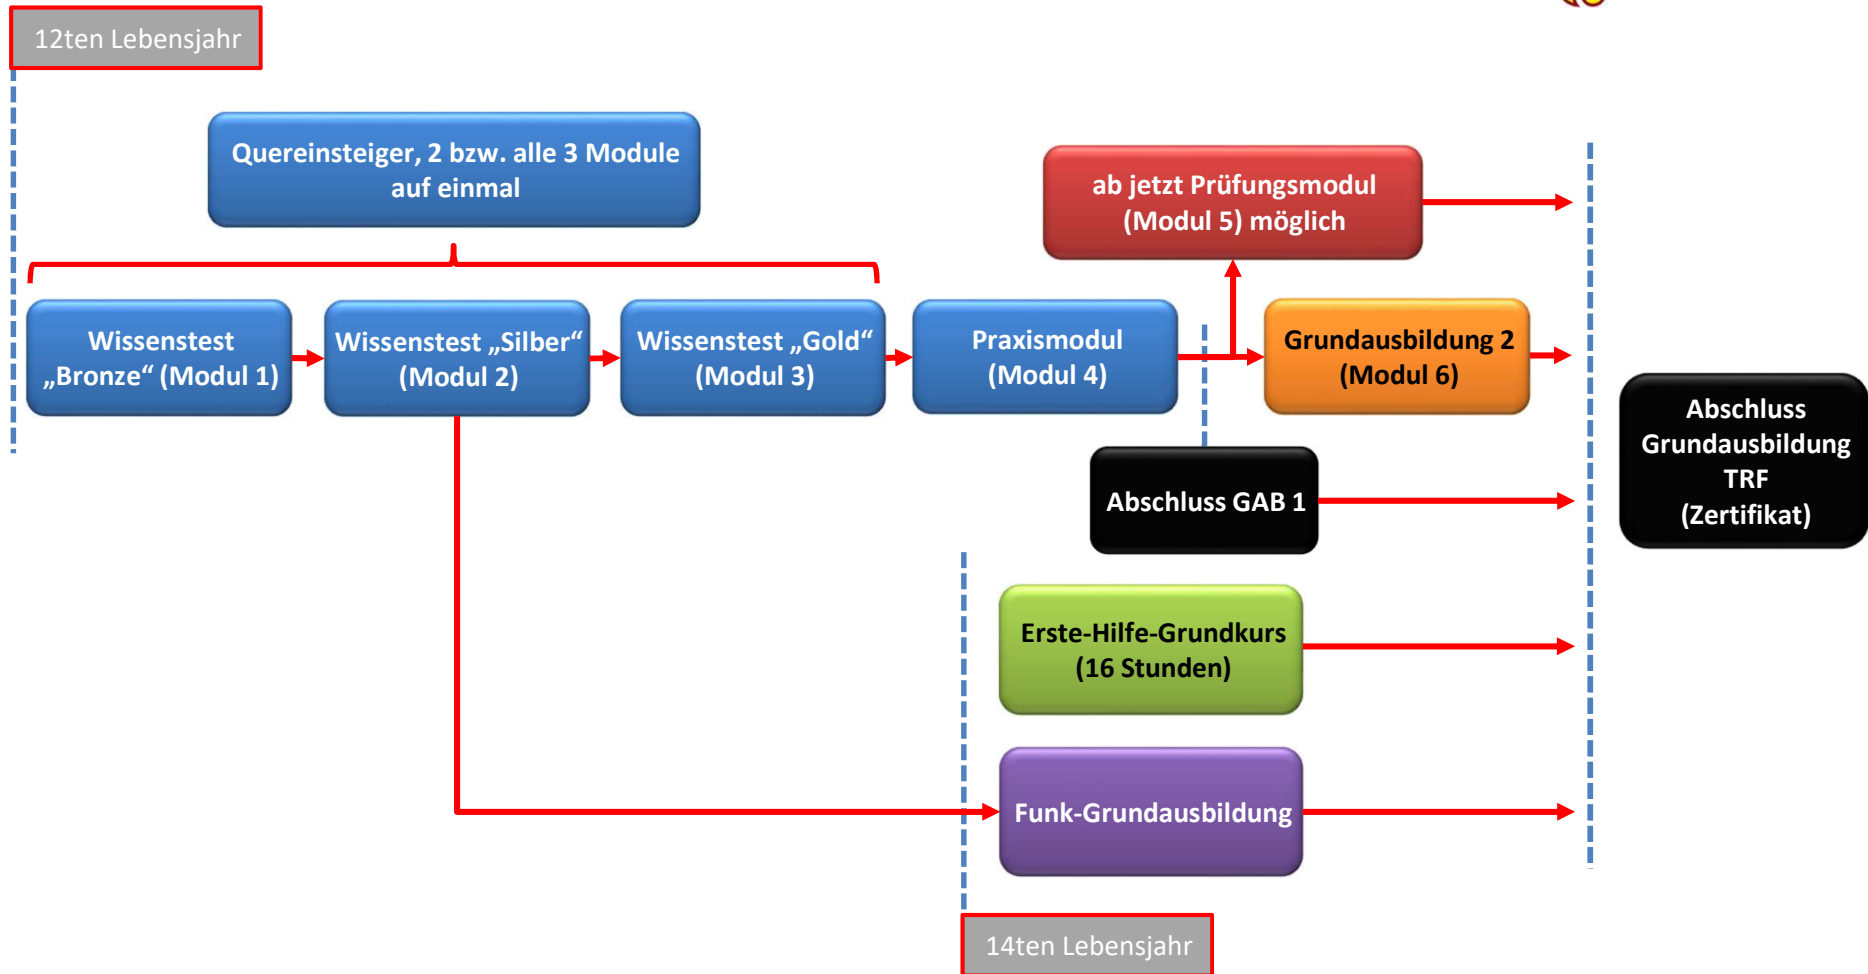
12ten Lebensjahr

Quereinsteiger, 2 bzw. alle 3 Module auf einmal

ab jetzt Prüfungsmodul (Modul 5) möglich

Wissenstest „Bronze“ (Modul 1)

Wissenstest „Silber“ (Modul 2)

Wissenstest „Gold“ (Modul 3)

Praxismodul (Modul 4)

Grundausbildung 2 (Modul 6)

Abschluss Grundausbildung TRF (Zertifikat)

Abschluss GAB 1

Erste-Hilfe-Grundkurs (16 Stunden)

Funk-Grundausbildung

14ten Lebensjahr